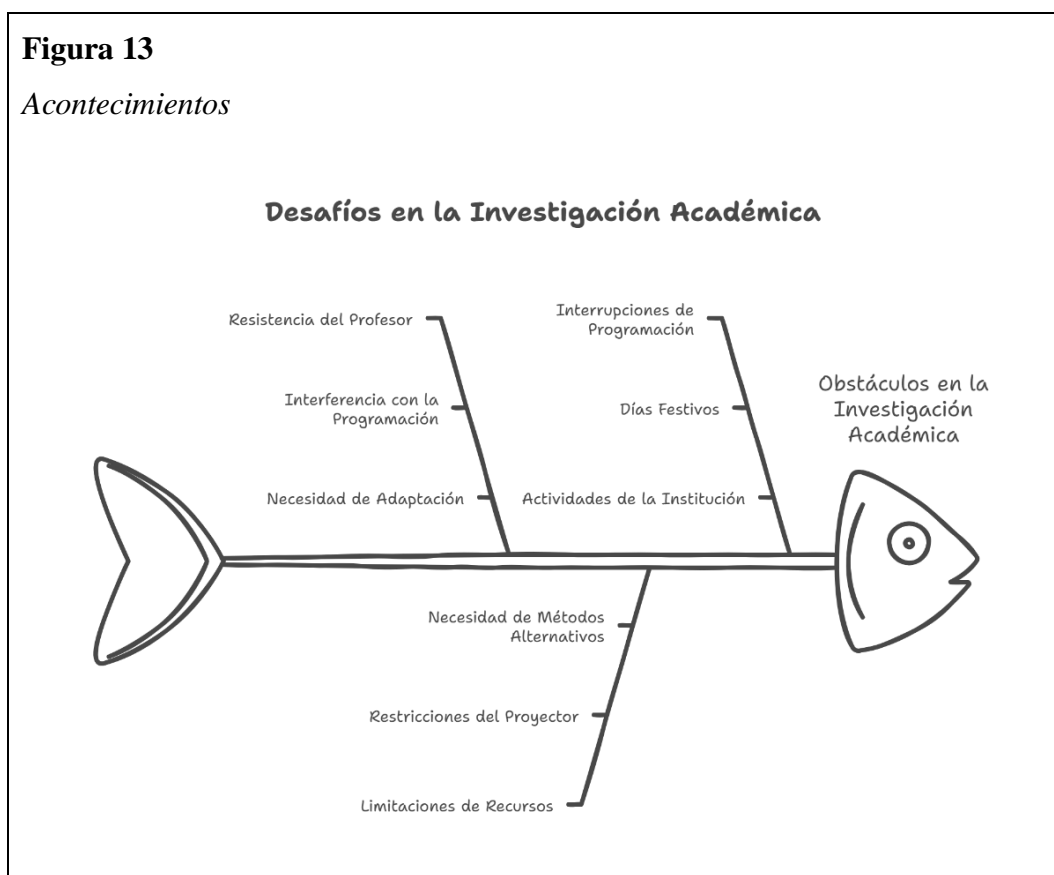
**Figura 13**

*Acontecimientos*

Desafíos en la Investigación Académica

Resistencia del Profesor

Interferencia con la Programación

Necesidad de Adaptación

Interrupciones de Programación

Días Festivos

Actividades de la Institución

Obstáculos en la Investigación Académica

Necesidad de Métodos Alternativos

Restricciones del Proyector

Limitaciones de Recursos